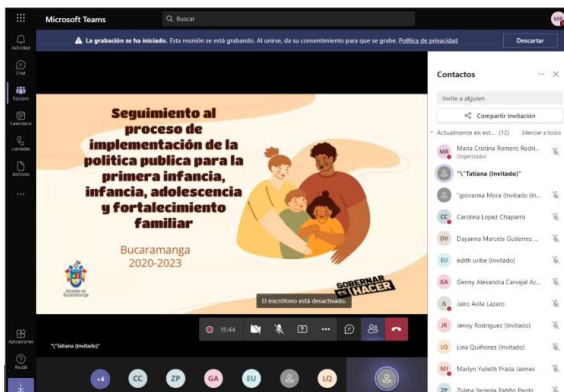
Microsoft Teams

Buscar

Actividad

Chat

Equipos

Calendario

Llamadas

Archivos

...

La grabación se ha iniciado. Esta reunión se está grabando. Al unirse, da su consentimiento para que se grabe. Política de privacidad

Descartar

Seguimiento al proceso de implementación de la politica publica para la primera infancia, infancia, adolescencia y fortalecimiento familiar

Bucaramanga 2020-2023

Alcaldía de Bucaramanga

GOBERNAR ES HACER

El micrófono está desactivado.

15:44

Contactos

Invite a alguien

Compartir invitación

Actualmente en est... (12) Silenciar a todos

MR Maria Cristina Romero Rodri... Organizador

"\"Tatiana (Invitado)"

"giovanna Mora (Invitado (In...

CC Carolina Lopez Chaparro

DV Dayanna Marcelo Gutierrez ...

EU edith uribe (Invitado)

GA Genny Alexandra Carvajal Ac...

JL Jairo Avila Lazaro

JR Jenny Rodriguez (Invitado)

LQ Lina Quiñonez (Invitado)

MJ Marlyn Yulieth Prada Jaimes

ZP Zulma Yerania Patiño Pardo

Aplicaciones

Ayuda

"\"Tatiana (Invitado)"

+4

CC

ZP

GA

EU

LQ